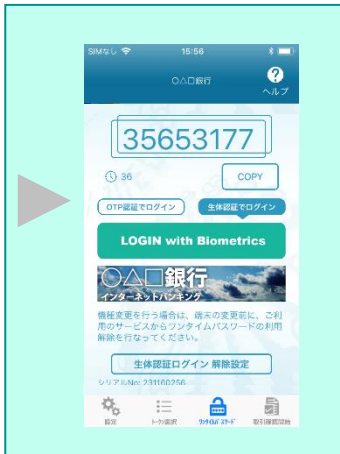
SIMなし 15:56

○△□銀行

ヘルプ

35653177

36

COPY

OTP認証でログイン

生体認証でログイン

LOGIN with Biometrics

○△□銀行

インターネットバンキング

機種変更を行う場合は、端末の変更前に、ご利用のサービスからワンタイムパスワードの利用解除を行なってください。

生体認証ログイン 解除設定

シリアルNo: 231160256

設定

トークン選択

ワンタイムパスワード

取引履歴照会